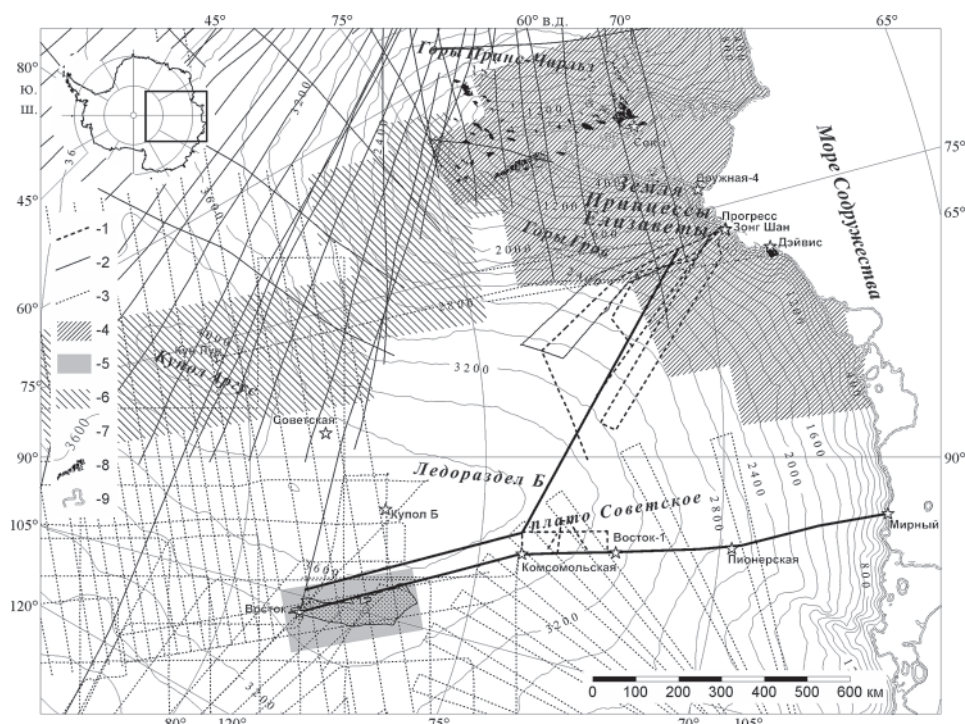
45°
75°
60° в.д.
70°
65°
80° ю. ш.
45°
60°
75°
90°
105°
120°
75°
65°
90°
Горы Принс-Чарльз
Море Содружества
Земля Принцессы Елизаветы
Горы Гров
Дружная-4
Прогресс
Зонг Шан
Дэйвис
Сокол
Купол Аргус
Советская
Ледораздел Б
Купол Б
плато Советское
Восток-1
Комсомольская
Пионерская
Мирный
Восток
-1
-2
-3
-4
-5
-6
-7
-8
-9
3200
2400
3600
2000
2800
1600
1200
800
400
0 100 200 300 400 500 600 км
80°
120°
75°
70°
105°